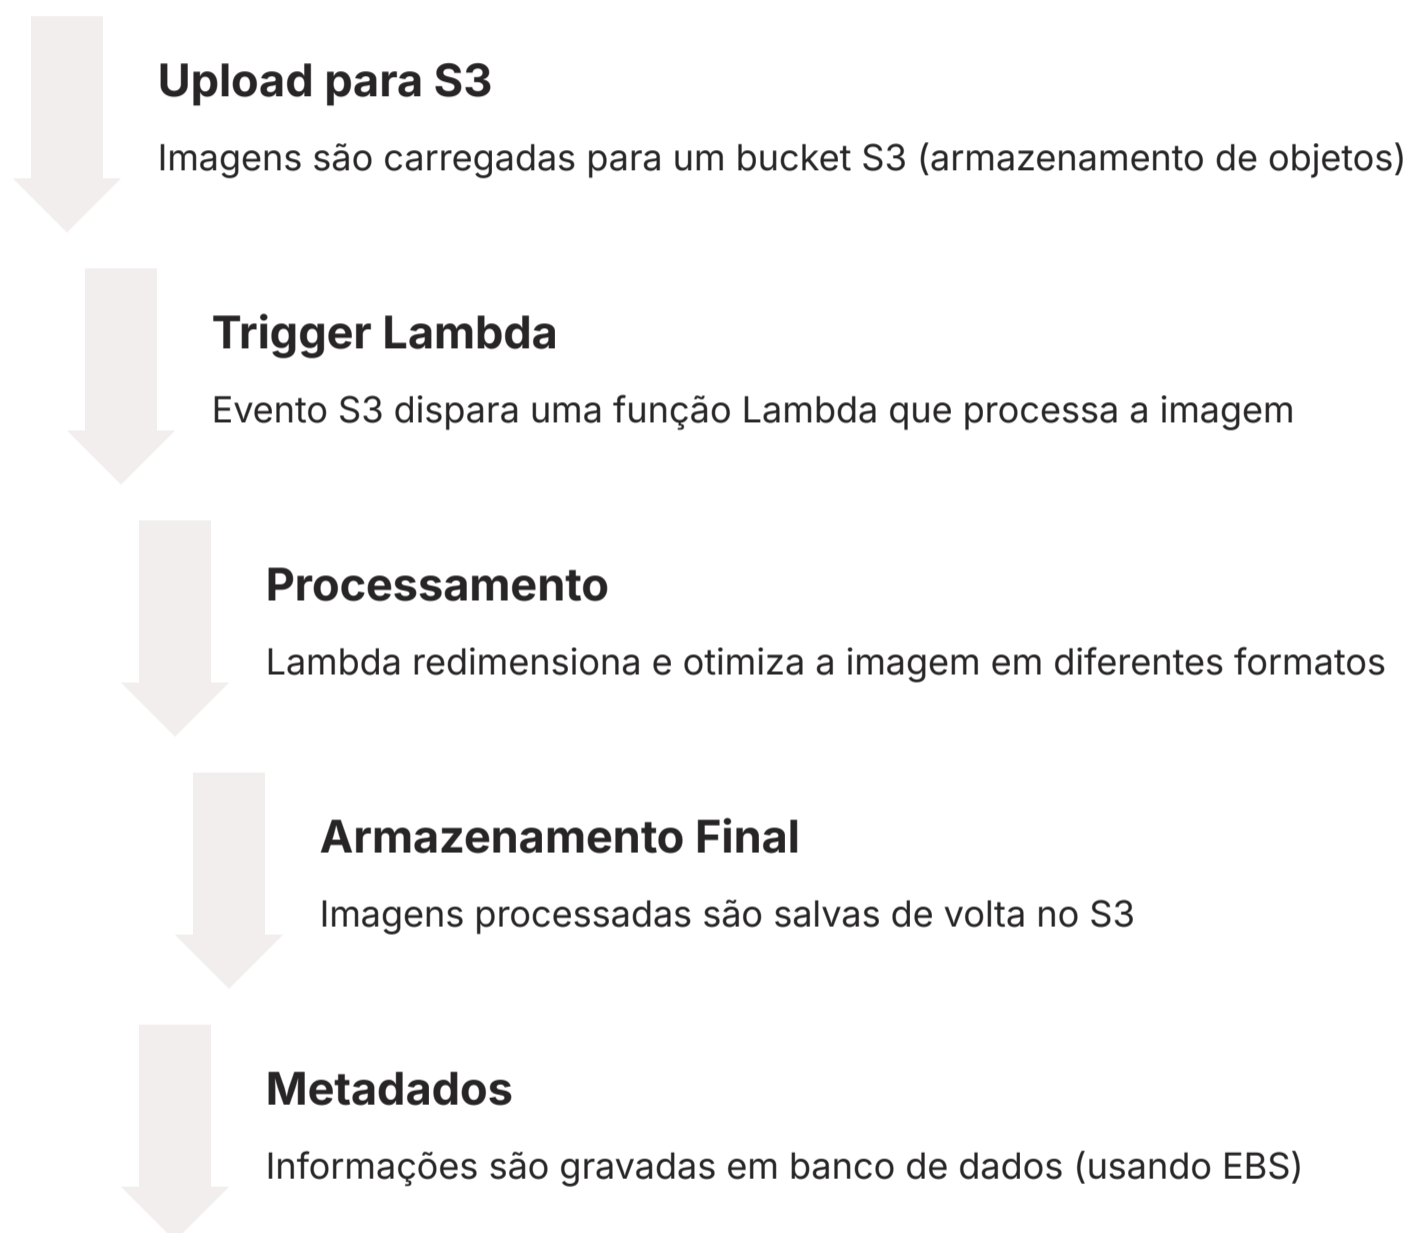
Upload para S3

Imagens são carregadas para um bucket S3 (armazenamento de objetos)

Trigger Lambda

Evento S3 dispara uma função Lambda que processa a imagem

Processamento

Lambda redimensiona e otimiza a imagem em diferentes formatos

Armazenamento Final

Imagens processadas são salvas de volta no S3

Metadados

Informações são gravadas em banco de dados (usando EBS)